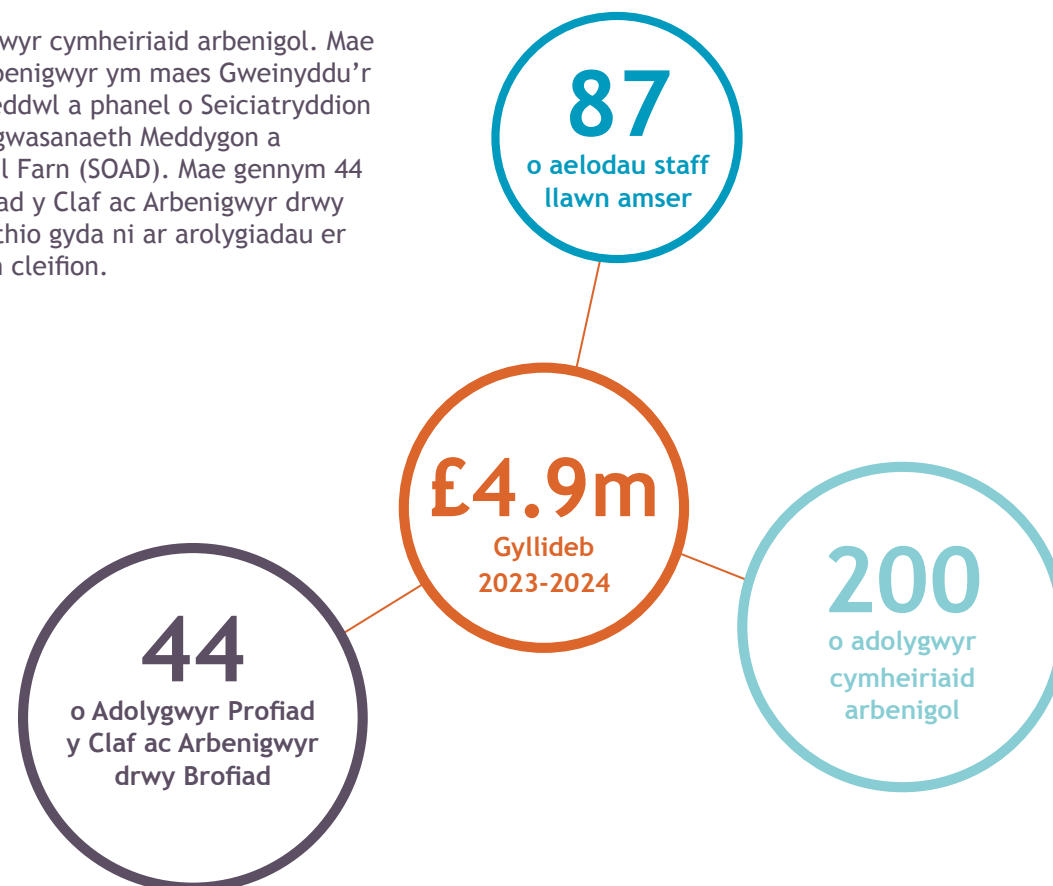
wyr cymheiriaid arbenigol. Mae benigwyr ym maes Gweinyddu'r eddwl a phanel o Seiciatryddion gwasanaeth Meddygon a l Farn (SOAD). Mae gennym 44 ad y Claf ac Arbenigwyr drwy thio gyda ni ar arolygiadau er n cleifion.

87
o aelodau staff llawn amser

£4.9m
Gyllideb 2023-2024

200
o adolygwyr cymheiriaid arbenigol

44
o Adolygwyr Profiad y Claf ac Arbenigwyr drwy Brofiad